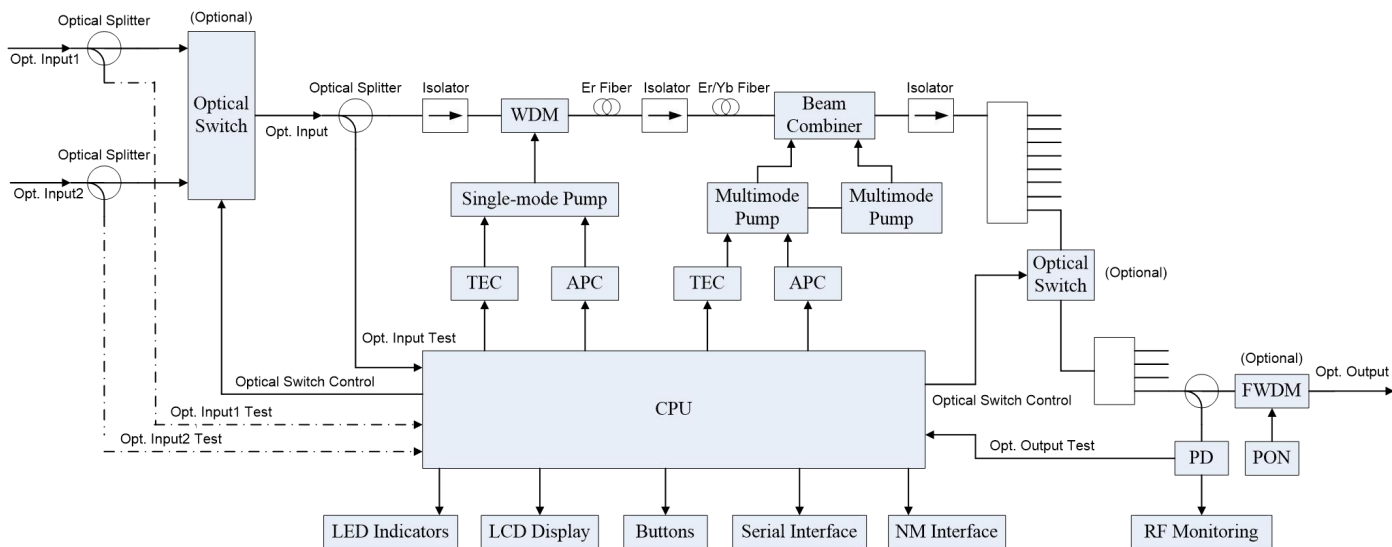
Optical Splitter
(Optional)
Opt. Input1
Optical Switch
Opt. Input
Optical Splitter
Isolator
WDM
Er Fiber
Isolator
Er/Yb Fiber
Beam Combiner
Isolator
Optical Splitter
Opt. Input2
Single-mode Pump
Multimode Pump
Multimode Pump
TEC
APC
TEC
APC
Optical Switch
(Optional)
Opt. Input Test
Optical Switch Control
(Optional)
Opt. Output
FWDM
Opt. Input1 Test
CPU
Optical Switch Control
Opt. Input2 Test
Opt. Output Test
PD
PON
LED Indicators
LCD Display
Buttons
Serial Interface
NM Interface
RF Monitoring